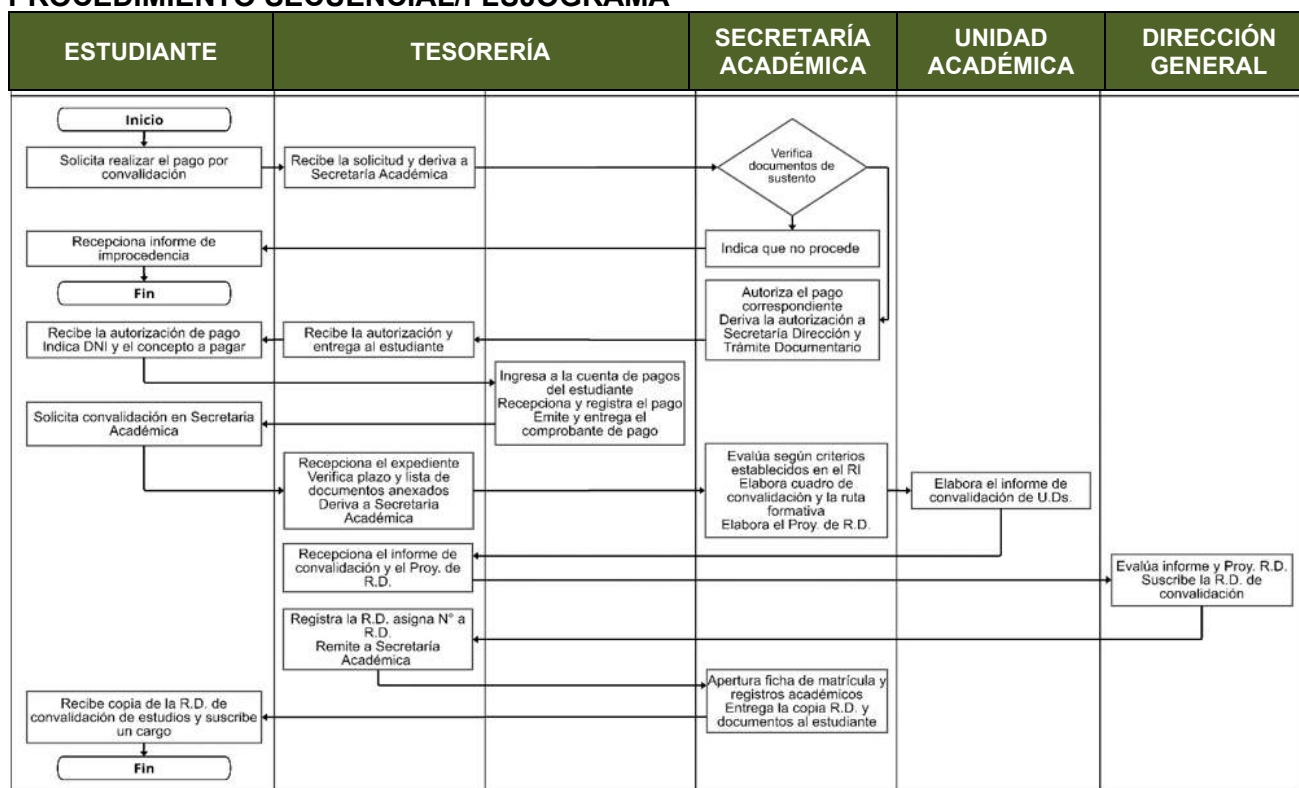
PROCEDIMIENTO SECUENCIAL/FLUJOGRAMA

| ESTUDIANTE | TESORERÍA | SECRETARÍA ACADÉMICA | UNIDAD ACADÉMICA | DIRECCIÓN GENERAL |
|---|---|---|---|---|

Inicio

Solicita realizar el pago por convalidación

Recibe la solicitud y deriva a Secretaria Académica

Verifica documentos de sustento

Indica que no procede

Recepciona informe de improcedencia

Fin

Autoriza el pago correspondiente Deriva la autorización a Secretaria Dirección y Trámite Documentario

Recibe la autorización y entrega al estudiante

Recibe la autorización de pago Indica DNI y el concepto a pagar

Ingresa a la cuenta de pagos del estudiante Recepciona y registra el pago Emite y entrega el comprobante de pago

Solicita convalidación en Secretaria Académica

Recepciona el expediente Verifica plazo y lista de documentos anexados Deriva a Secretaria Académica

Evalúa según criterios establecidos en el RI Elabora cuadro de convalidación y la ruta formativa Elabora el Proy. de R.D.

Elabora el informe de convalidación de U.Ds.

Recepciona el informe de convalidación y el Proy. de R.D.

Evalúa informe y Proy. R.D. Suscribe la R.D. de convalidación

Registra la R.D. asigna N° a R.D. Remite a Secretaría Académica

Apertura ficha de matrícula y registros académicos Entrega la copia R.D. y documentos al estudiante

Recibe copia de la R.D. de convalidación de estudios y suscribe un cargo

Fin